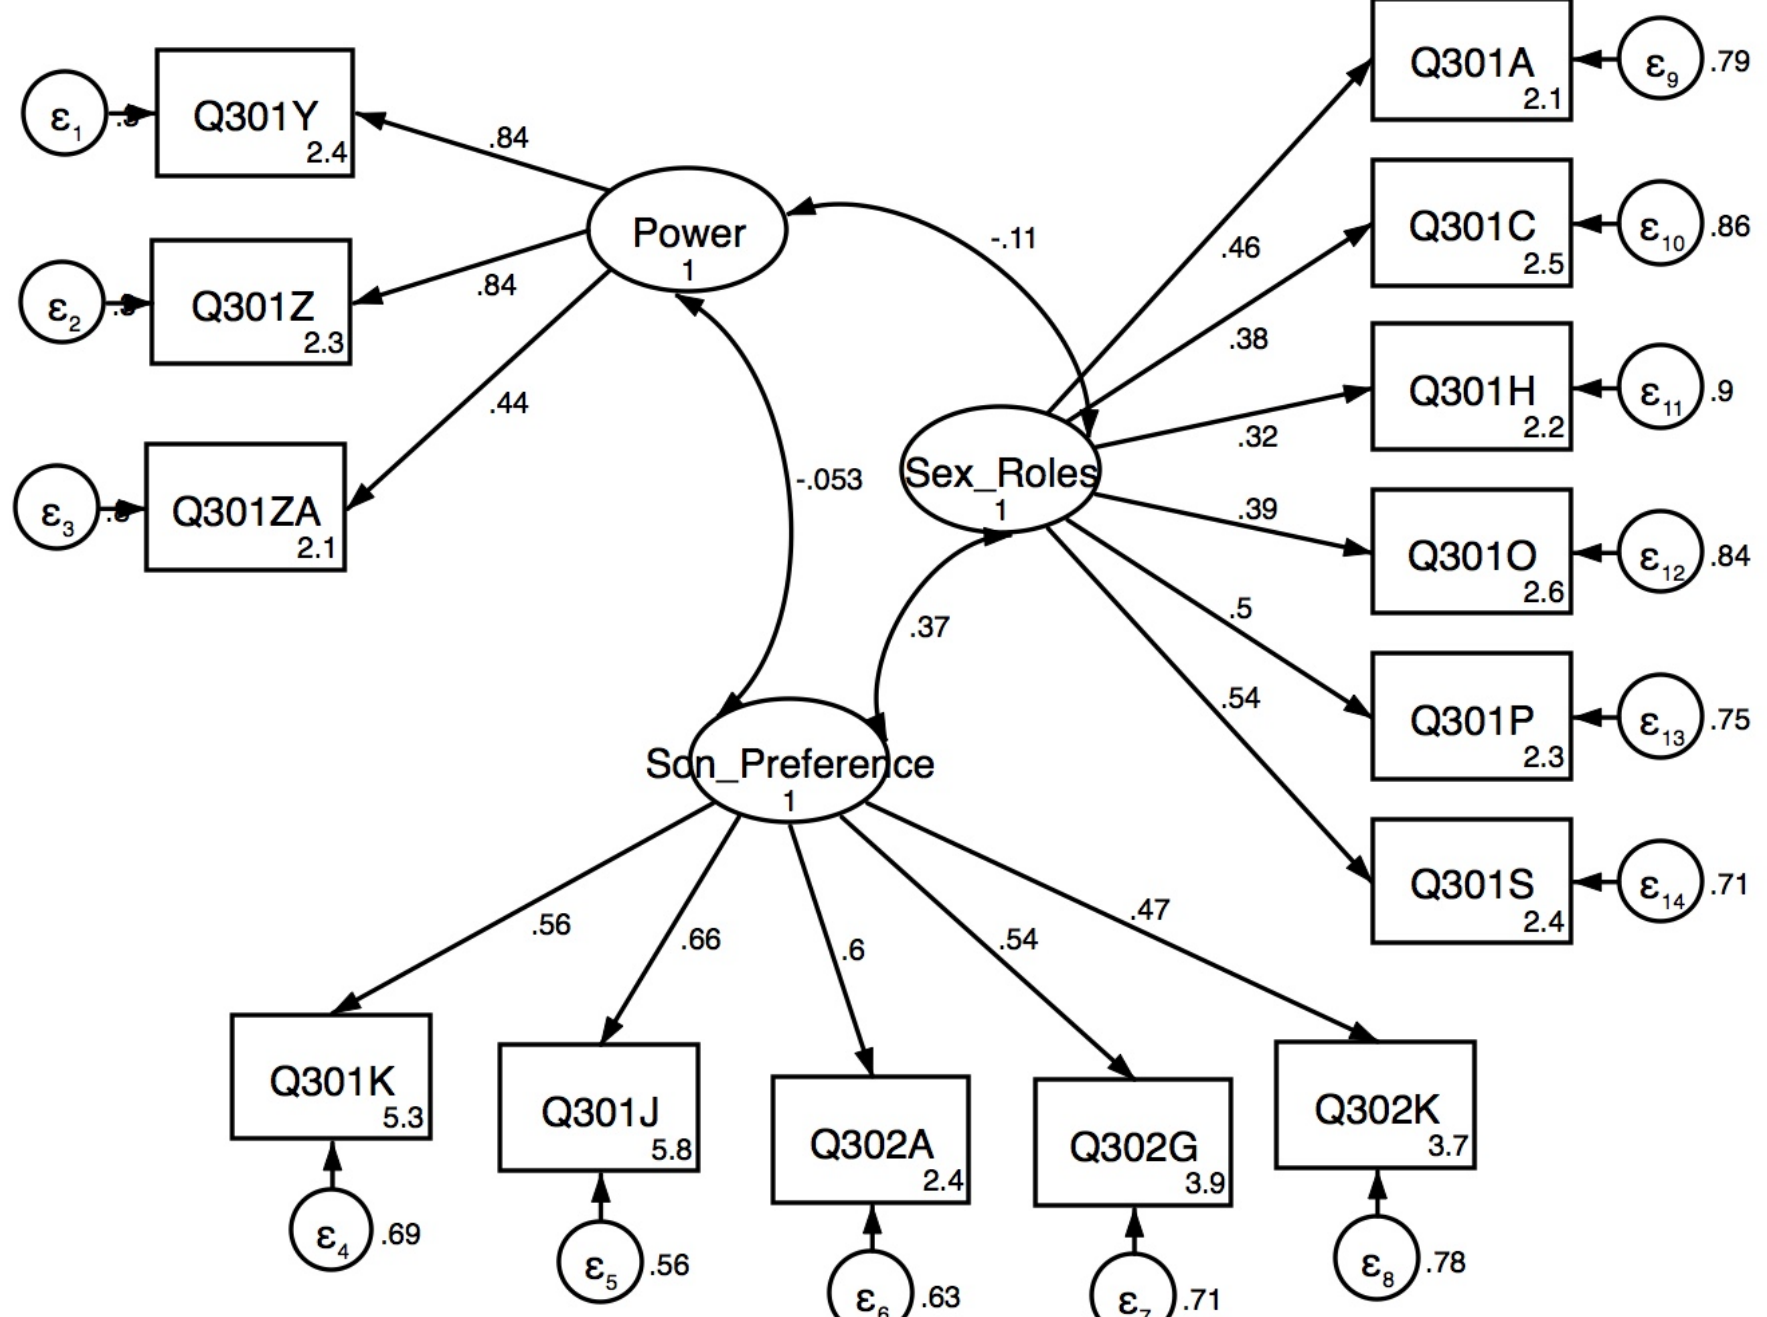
$\varepsilon_1$ .3 Q301Y 2.4
$\varepsilon_2$ .3 Q301Z 2.3
$\varepsilon_3$ .8 Q301ZA 2.1

.84
.84
.44

Power
1

-.11
-.053

Sex_Roles
1

.46
.38
.32
.39
.5
.54

Q301A 2.1 $\varepsilon_9$ .79
Q301C 2.5 $\varepsilon_{10}$ .86
Q301H 2.2 $\varepsilon_{11}$ .9
Q301O 2.6 $\varepsilon_{12}$ .84
Q301P 2.3 $\varepsilon_{13}$ .75
Q301S 2.4 $\varepsilon_{14}$ .71

.37

Son_Preference
1

.56
.66
.6
.54
.47

Q301K 5.3
Q301J 5.8
Q302A 2.4
Q302G 3.9
Q302K 3.7

$\varepsilon_4$ .69
$\varepsilon_5$ .56
$\varepsilon_6$ .63
$\varepsilon_7$ .71
$\varepsilon_8$ .78